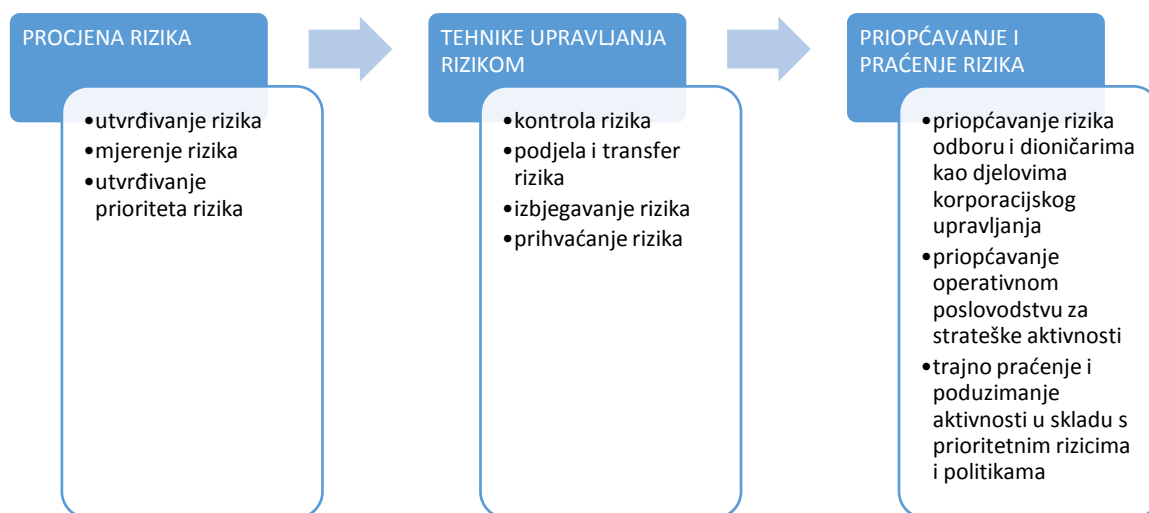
PROCJENA RIZIKA

•utvrđivanje rizika
•mjerenje rizika
•utvrđivanje prioriteta rizika

TEHNIKE UPRAVLJANJA RIZIKOM

•kontrola rizika
•podjela i transfer rizika
•izbjegavanje rizika
•prihvaćanje rizika

PRIOPĆAVANJE I PRAĆENJE RIZIKA

•priopćavanje rizika odboru i dioničarima kao djelovima korporacijskog upravljanja
•priopćavanje operativnom poslovodstvu za strateške aktivnosti
•trajno praćenje i poduzimanje aktivnosti u skladu s prioritetnim rizicima i politikama